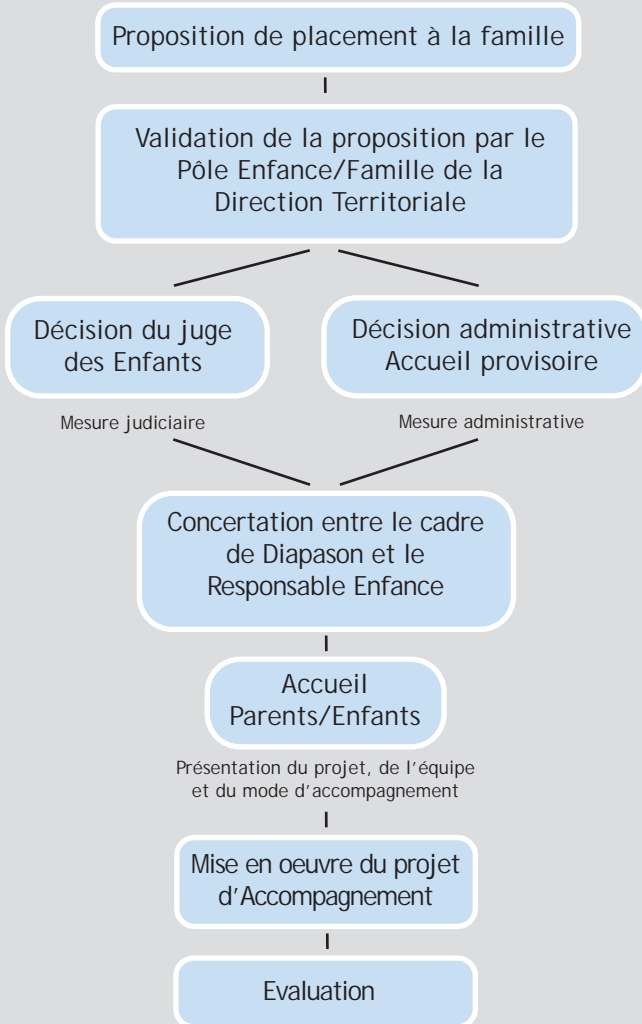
Proposition de placement à la famille

Validation de la proposition par le Pôle Enfance/Famille de la Direction Territoriale

Décision du juge des Enfants

Décision administrative Accueil provisoire

Mesure judiciaire

Mesure administrative

Concertation entre le cadre de Diapason et le Responsable Enfance

Accueil Parents/Enfants

Présentation du projet, de l'équipe et du mode d'accompagnement

Mise en oeuvre du projet d'Accompagnement

Evaluation